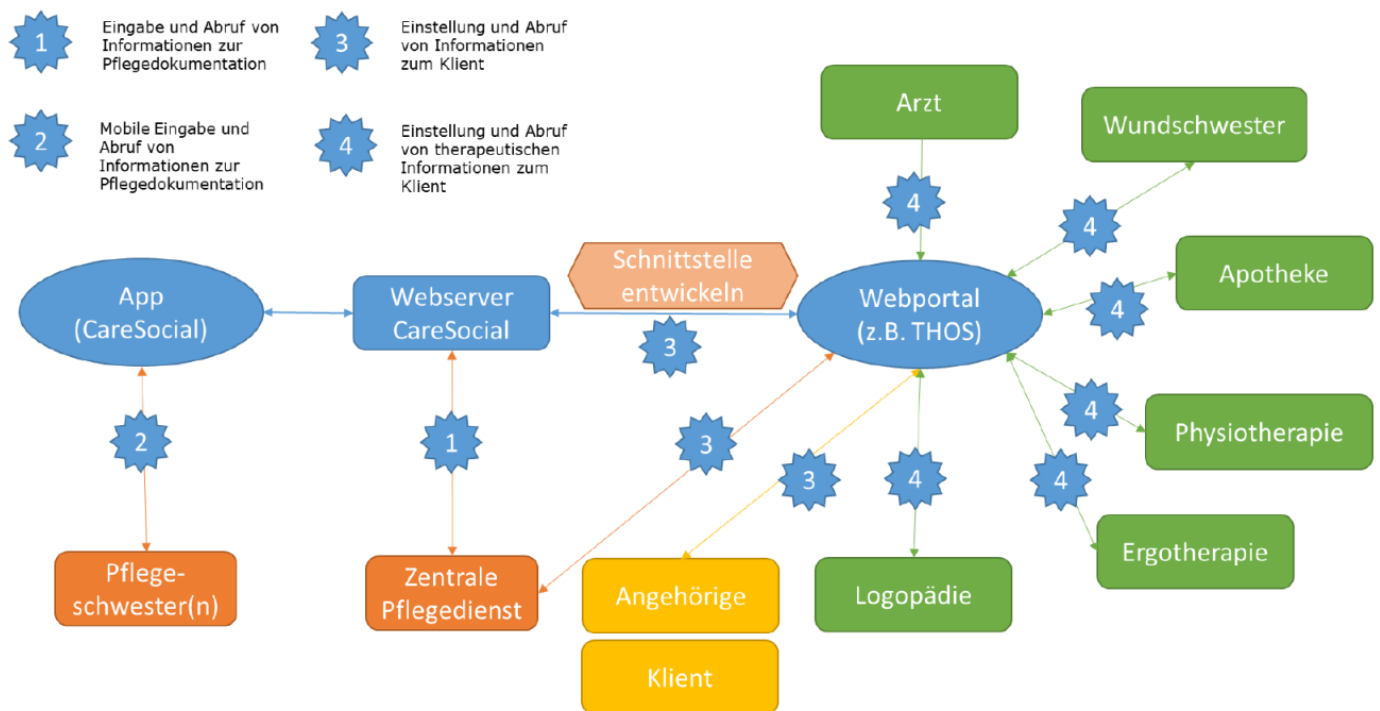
1 Eingabe und Abruf von Informationen zur Pflegedokumentation

3 Einstellung und Abruf von Informationen zum Klient

2 Mobile Eingabe und Abruf von Informationen zur Pflegedokumentation

4 Einstellung und Abruf von therapeutischen Informationen zum Klient

Arzt

Wundschwester

4

4

Schnittstelle entwickeln

App (CareSocial)

Webserver CareSocial

Webportal (z.B. THOS)

Apotheke

4

3

4

Physiotherapie

2

1

3

3

4

4

Ergotherapie

Pflege-schwester(n)

Zentrale Pflegedienst

Angehörige

Logopädie

Klient